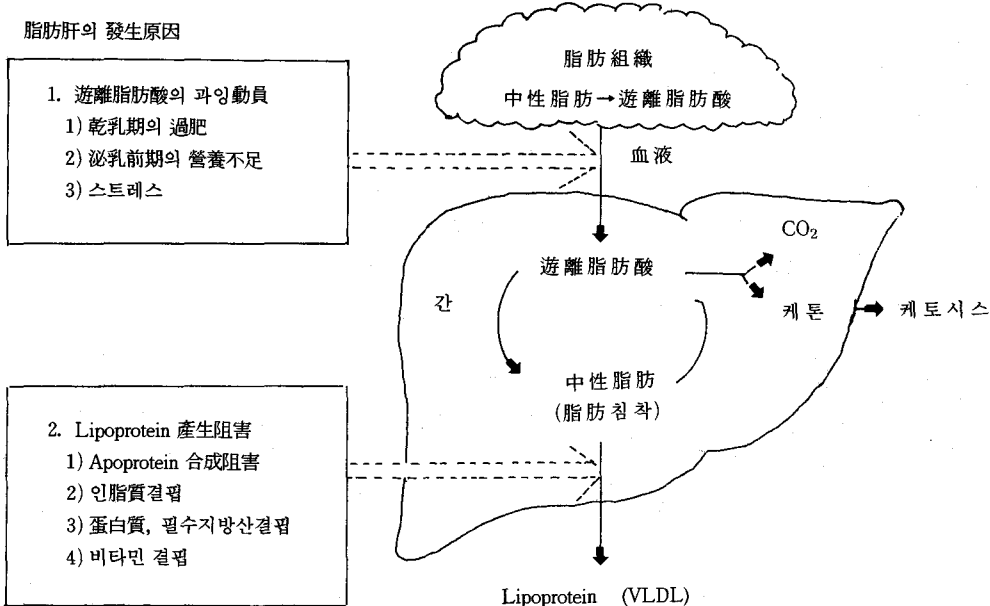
脂肪肝의 發生原因

1. 遊離脂肪酸의 과잉動員
1) 乾乳期의 過肥
2) 泌乳前期의 營養不足
3) 스트레스

2. Lipoprotein 產生阻害
1) Apoprotein 合成阻害
2) 인脂質결핍
3) 蛋白質, 필수지방산결핍
4) 비타민 결핍

脂肪組織
中性脂肪 → 遊離脂肪酸

血液

간

遊離脂肪酸

$CO_2$

케톤 → 케토시스

中性脂肪
(脂肪침착)

Lipoprotein (VLDL)